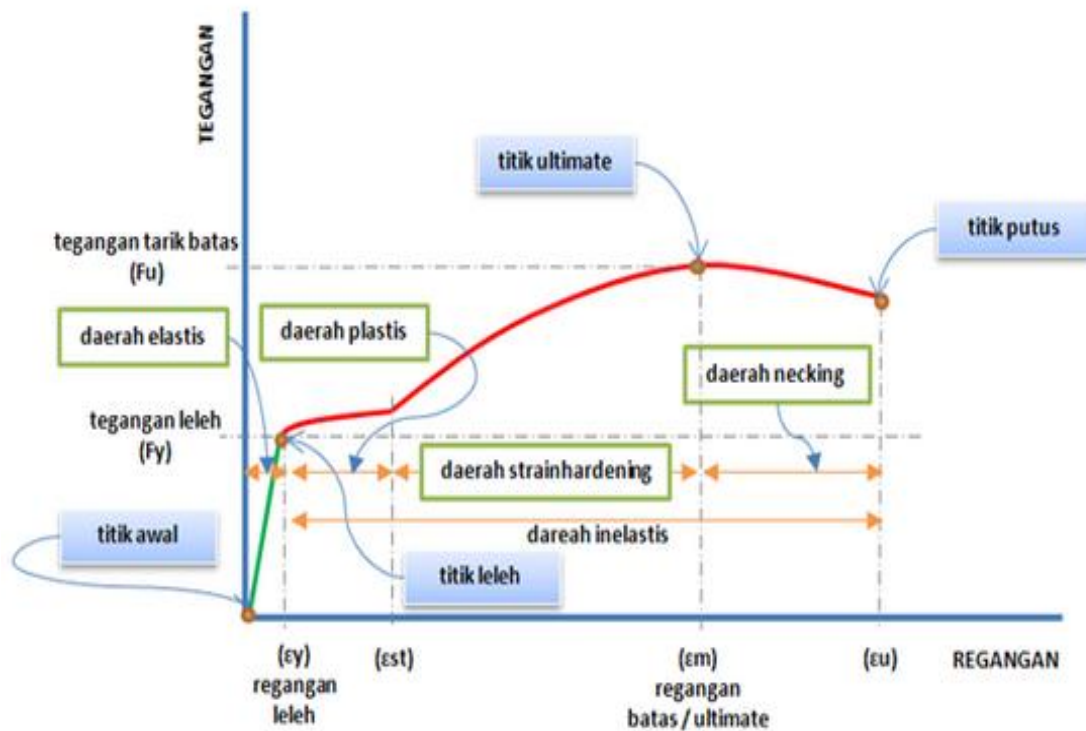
TEGANGAN

titik ultimate

tegangan tarik batas (Fu)

titik putus

daerah elastis

daerah plastis

daerah necking

tegangan leleh (Fy)

daerah strainhardening

titik awal

dareah inelastis

titik leleh

(εy) regangan leleh

(εst)

(εm) regangan batas / ultimate

(εu)

REGANGAN